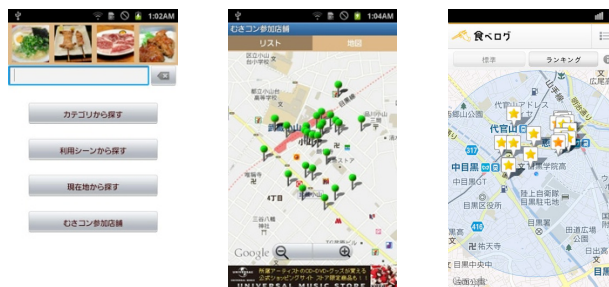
1:02AM

カテゴリから探す

利用シーンから探す

現在地から探す

むさコン参加店舗

1:04AM
むさコン参加店舗
リスト
地図
Google
UNIVERSAL MUSIC STORE

食べログ
標準
ランキング
代官山
中目黒
目黒区役所
祐天寺
目黒区